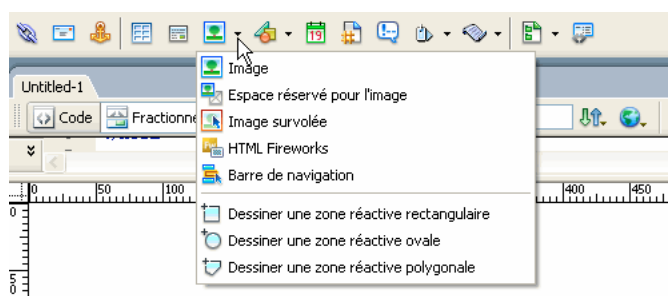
Untitled-1

Code

Fractionne

Image

Espace réservé pour l'image

Image survolée

HTML Fireworks

Barre de navigation

Dessiner une zone réactive rectangulaire

Dessiner une zone réactive ovale

Dessiner une zone réactive polygonale

0 50 100 400 450

0

5